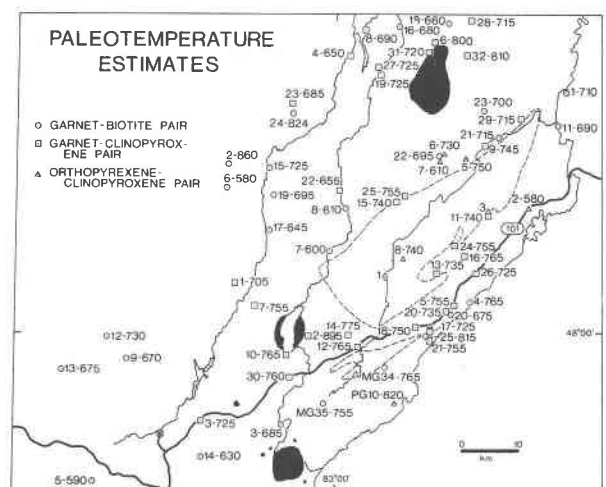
PALEOTEMPERATURE ESTIMATES

○ GARNET-BIOTITE PAIR
□ GARNET-CLINOPYROXENE PAIR
△ ORTHOPYREXENE-CLINOPYROXENE PAIR

15-660
16-680
28-715
8-690
5-800
4-650
31-720
32-810
27-725
19-725
1-710
23-685
24-824
23-700
11-690
29-715
21-715
6-730
9-745
22-695
2-860
15-725
7-610
5-750
6-580
22-655
19-695
25-755
15-740
8-610
17-645
11-740
3
2-580
101
7-600
8-740
24-755
16-765
1
13-735
26-725
1-705
5-755
4-765
20-735
20-675
7-755
14-775
17-725
2-895
18-750
25-815
12-730
12-765
21-755
9-670
10-765
48°00'
13-675
30-760
MG34-765
PG10-820
MG35-755
3-725
3-665
0
10
km
14-630
5-590
83°00'